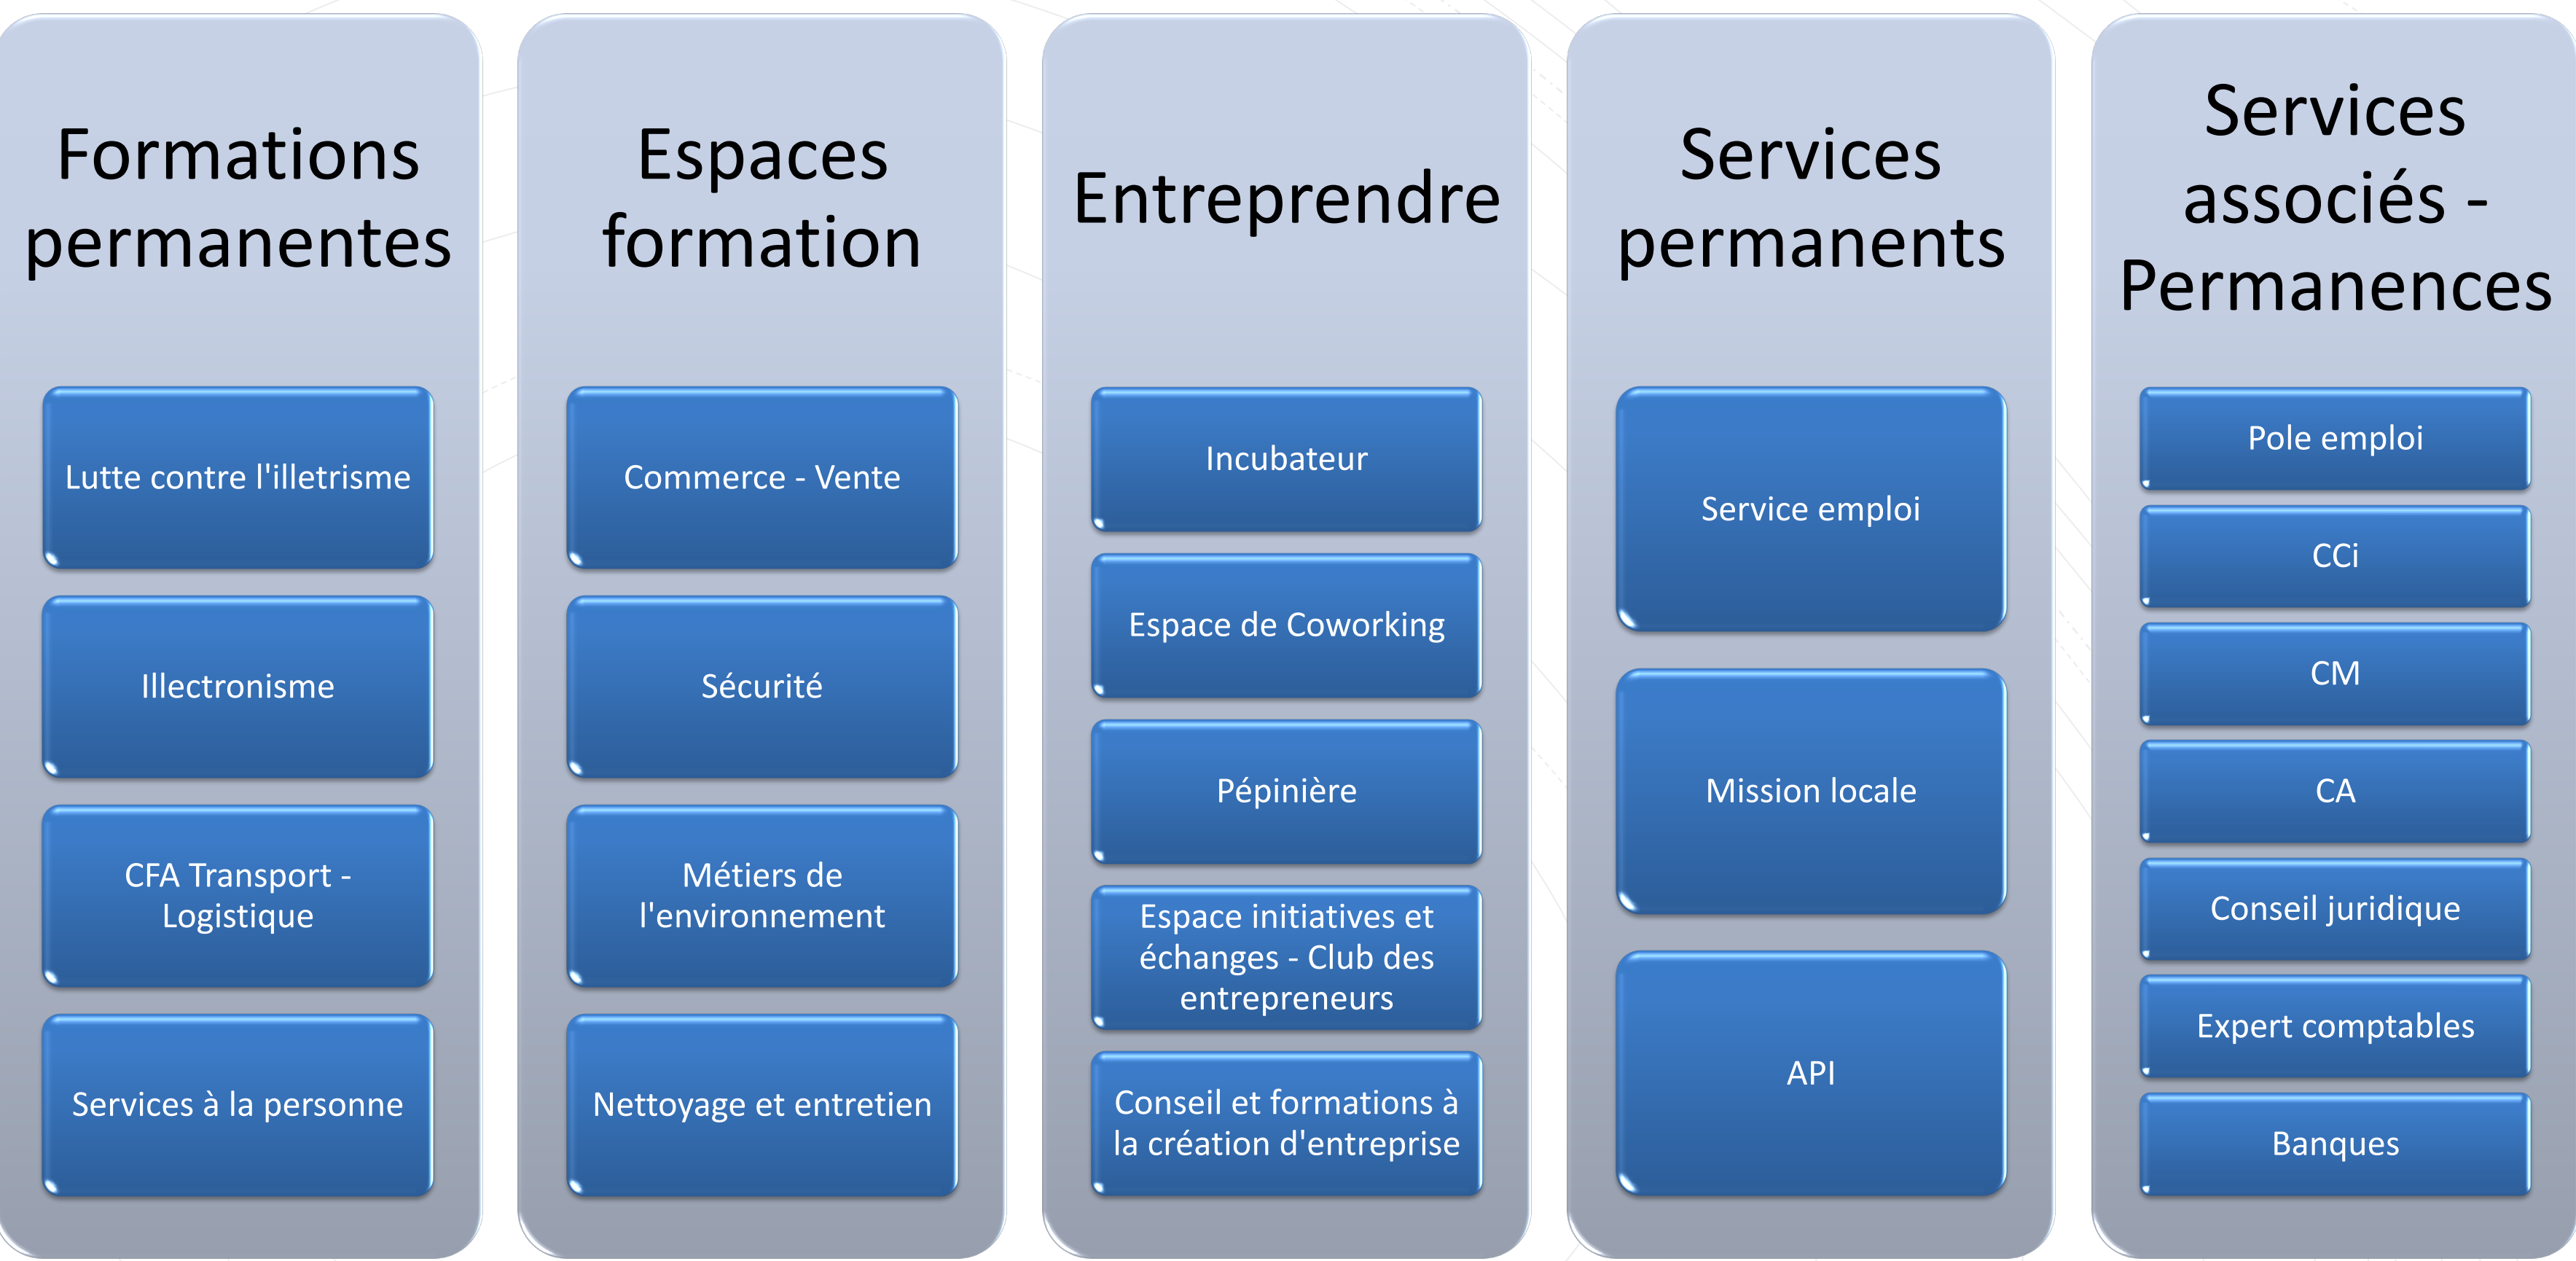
Formations permanentes

Lutte contre l'illetrisme

Illectronisme

CFA Transport - Logistique

Services à la personne

Espaces formation

Commerce - Vente

Sécurité

Métiers de l'environnement

Nettoyage et entretien

Entreprendre

Incubateur

Espace de Coworking

Pépinière

Espace initiatives et échanges - Club des entrepreneurs

Conseil et formations à la création d'entreprise

Services permanents

Service emploi

Mission locale

API

Services associés - Permanences

Pole emploi

CCi

CM

CA

Conseil juridique

Expert comptables

Banques